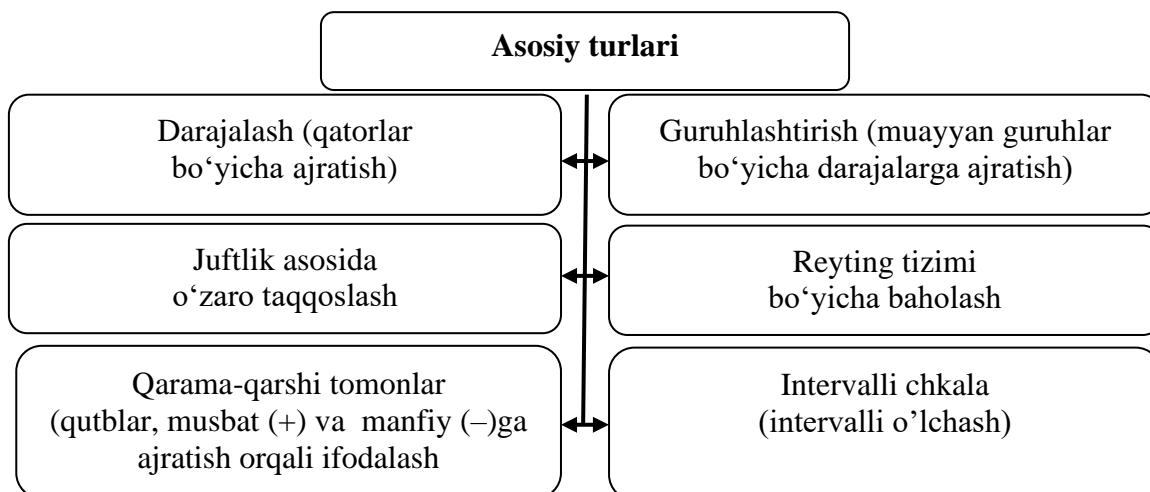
**Asosiy turlari**

Darajalash (qatorlar bo‘yicha ajratish)

Guruhlashtirish (muayyan guruhlar bo‘yicha darajalarga ajratish)

Juftlik asosida o‘zaro taqqoslash

Reyting tizimi bo‘yicha baholash

Qarama-qarshi tomonlar (qutblar, musbat (+) va manfiy (–)ga ajratish orqali ifodalash

Intervalli chkala (intervalli o’lchash)